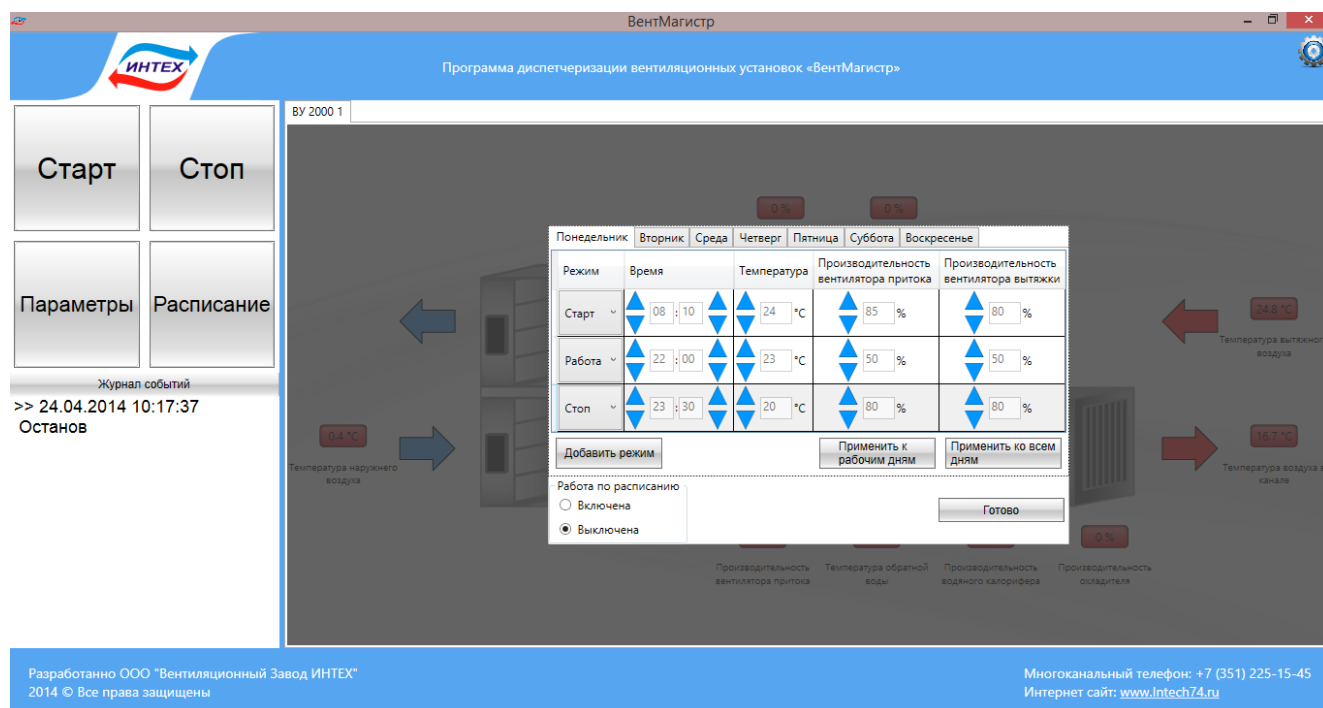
ВентМагистр

ИНТЕХ

Программа диспетчеризации вентиляционных установок «ВентМагистр»

Старт

Стоп

Параметры

Расписание

Журнал событий

>> 24.04.2014 10:17:37
Останов

ВУ 2000 1

0 %

0 %

24.8 °C

Температура вытяжного воздуха

0.4 °C

Температура наружного воздуха

16.7 °C

Температура воздуха в канале

0 %

Производительность вентилятора притока

Температура обратной воды

Производительность водяного калорифера

Производительность охладителя

Понедельник | Вторник | Среда | Четверг | Пятница | Суббота | Воскресенье

| Режим | Время | Температура | Производительность вентилятора притока | Производительность вентилятора вытяжки |
|---|---|---|---|---|
| Старт | 08 : 10 | 24 °C | 85 % | 80 % |
| Работа | 22 : 00 | 23 °C | 50 % | 50 % |
| Стоп | 23 : 30 | 20 °C | 80 % | 80 % |

Добавить режим

Применить к рабочим дням

Применить ко всем дням

Работа по расписанию
Включена
Выключена

Готово

Разработанно ООО "Вентиляционный Завод ИНТЕХ"
2014 © Все права защищены

Многоканальный телефон: +7 (351) 225-15-45
Интернет сайт: www.Intech74.ru